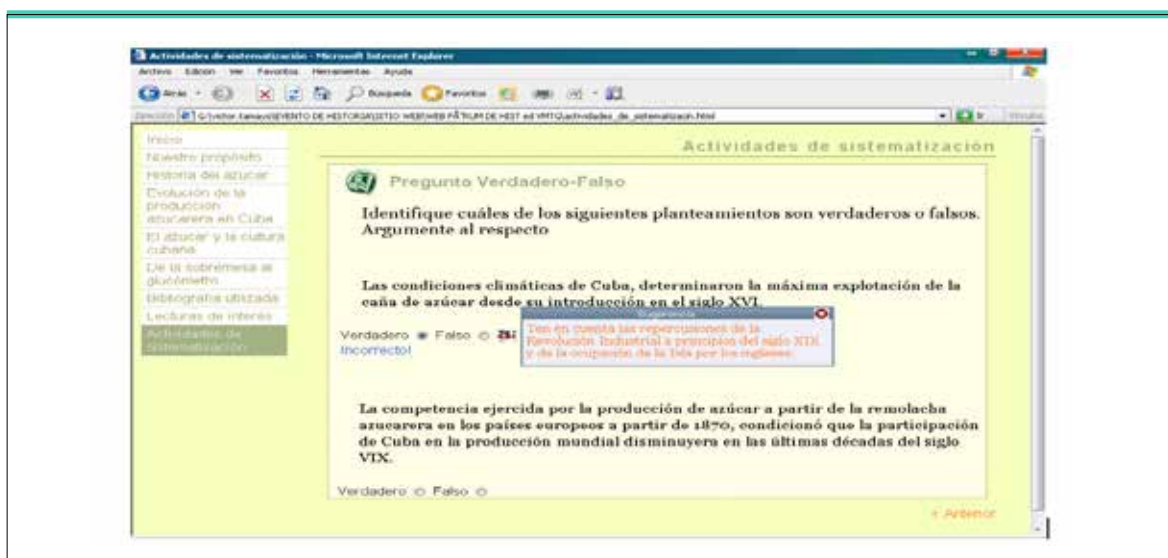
Actividades de sistematización - Microsoft Internet Explorer

Archivo Edición Ver Favoritos Herramientas Ayuda

Atrás Búsqueda Favoritos

Dirección G:\victor tamayo\EVENTO DE HISTORIA\SITIO WEB\WEB PATRIUM DE HIST ed VMTG\actividades_de_sistematizacion.html Ir Vínculos

Inicio
Nuestro propósito
Historia del azúcar
Evolución de la producción azucarera en Cuba
El azúcar y la cultura cubana
De la sobremesa al glucómetro
Bibliografía utilizada
Lecturas de interés
Actividades de sistematización

Actividades de sistematización

Pregunta Verdadero-Falso

Identifique cuáles de los siguientes planteamientos son verdaderos o falsos. Argumente al respecto

Las condiciones climáticas de Cuba, determinaron la máxima explotación de la caña de azúcar desde su introducción en el siglo XVI.

Verdadero Falso

Incorrecto!

Sugerencia

Ten en cuenta las repercusiones de la Revolución Industrial a principios del siglo XIX y de la ocupación de la Isla por los ingleses.

La competencia ejercida por la producción de azúcar a partir de la remolacha azucarera en los países europeos a partir de 1870, condicionó que la participación de Cuba en la producción mundial disminuyera en las últimas décadas del siglo VIX.

Verdadero Falso

< Anterior